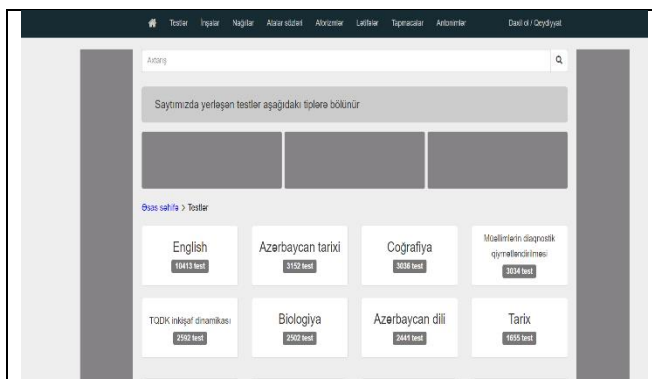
Testlər İnşalar Nağıllar Atalar sözləri Aforizmlər Lətifələr Tapmacalar Antonimlər Daxil ol / Qeydiyyat

Axtarış

Saytımızda yerləşən testlər aşağıdakı tiplərə bölünür

Əsas səhifə > Testlər

English
10413 test

Azərbaycan tarixi
3152 test

Coğrafiya
3036 test

Müəllimlərin diaqnostik qiymətləndirilməsi
3034 test

TQDK inkişaf dinamikası
2592 test

Biologiya
2502 test

Azərbaycan dili
2441 test

Tarix
1655 test